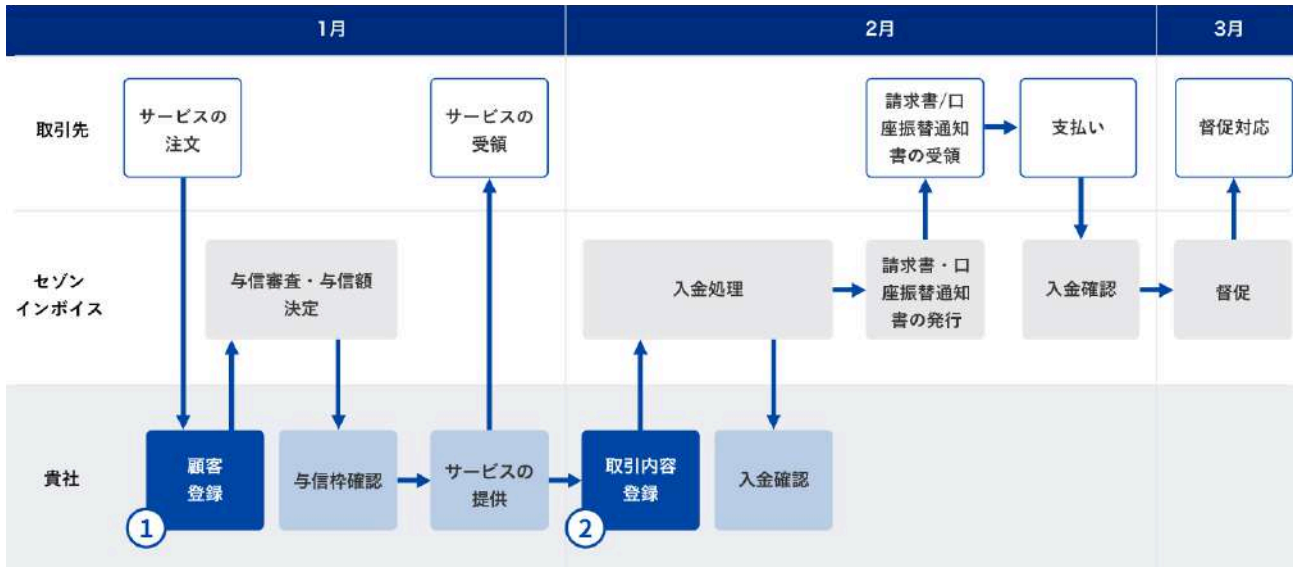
1月

2月

3月

取引先

サービスの注文

サービスの受領

請求書/口座振替通知書の受領

支払い

督促対応

セゾンインボイス

与信審査・与信額決定

入金処理

請求書・口座振替通知書の発行

入金確認

督促

貴社

顧客登録

①

与信枠確認

サービスの提供

取引内容登録

②

入金確認